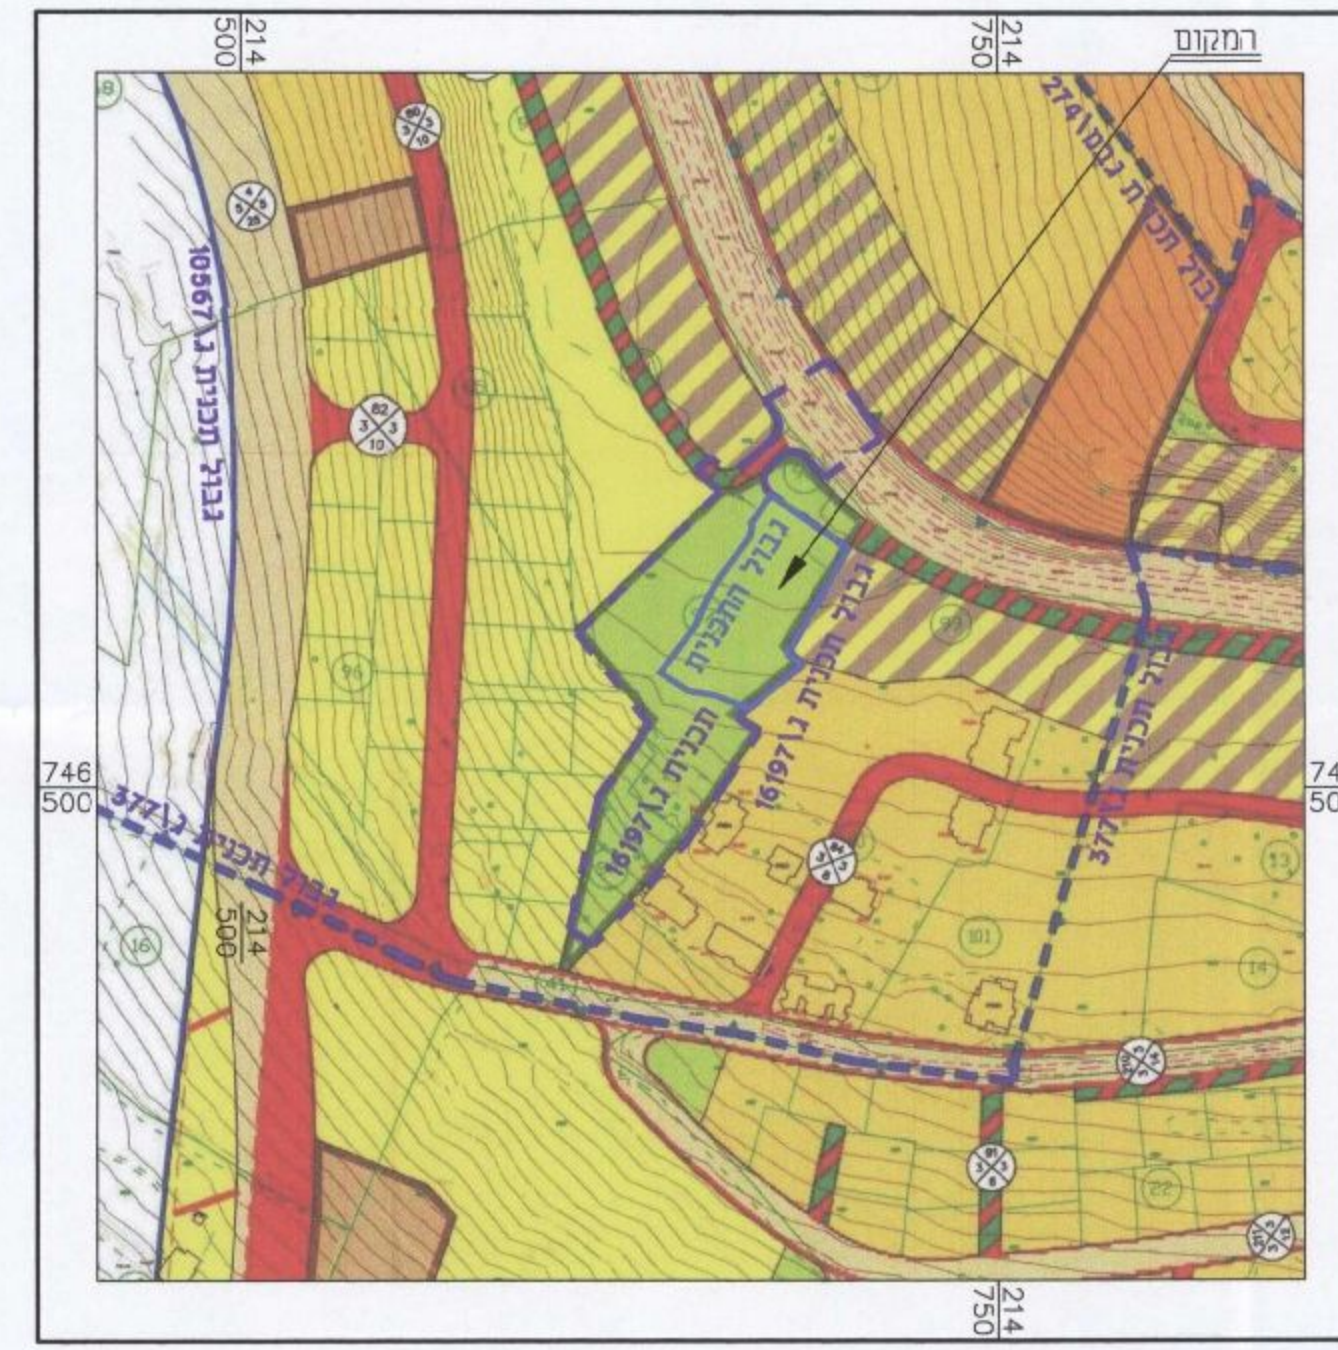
214
500

214
750

המקום

גבול תכנית גמ/274

גבול תכנית ג/10567

גבול התכנית

גבול תכנית ג/16197

תכנית ג/16197

גבול תכנית ג/377

גבול תכנית ג/377

746
500

74
50

214
500

214
750

82
3 3
10

96

99

101

13

14

16

22